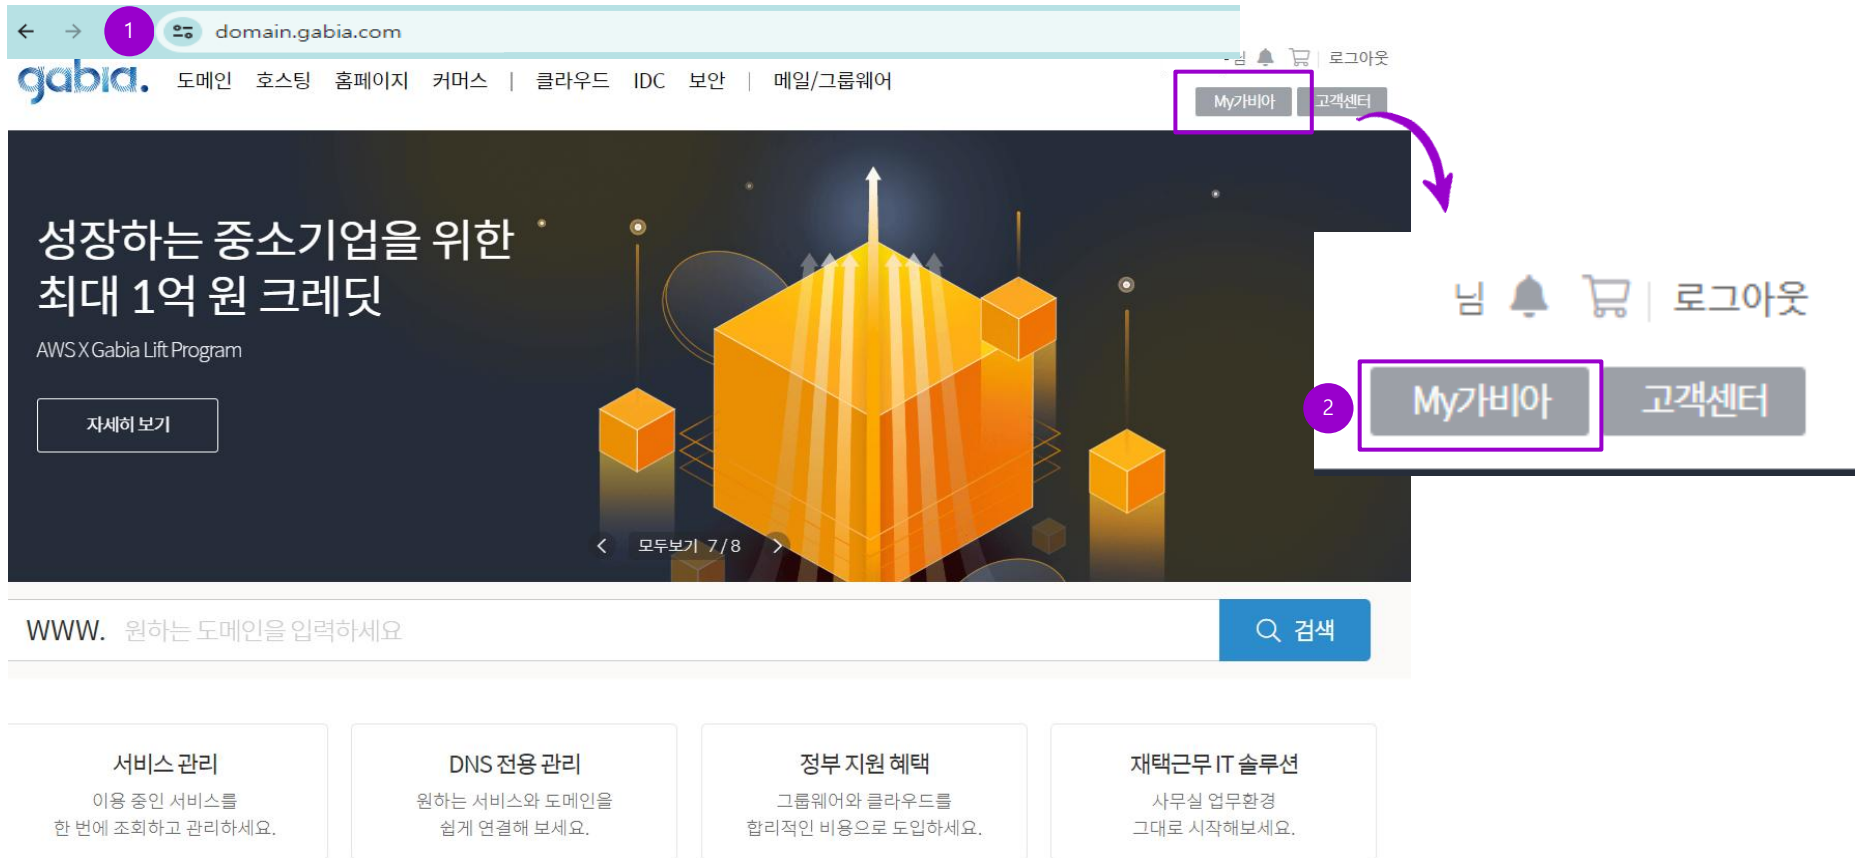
1 domain.gabia.com

님 로그아웃

gabia. 도메인 호스팅 홈페이지 커머스 | 클라우드 IDC 보안 | 메일/그룹웨어

My가비아 고객센터

성장하는 중소기업을 위한
최대 1억 원 크레딧

AWS X Gabia Lift Program

자세히 보기

모두보기 7 / 8

님 로그아웃

2 My가비아 고객센터

WWW. 원하는 도메인을 입력하세요 검색

서비스 관리
이용 중인 서비스를 한 번에 조회하고 관리하세요.

DNS 전용 관리
원하는 서비스와 도메인을 쉽게 연결해 보세요.

정부 지원 혜택
그룹웨어와 클라우드를 합리적인 비용으로 도입하세요.

재택근무 IT 솔루션
사무실 업무환경 그대로 시작해보세요.